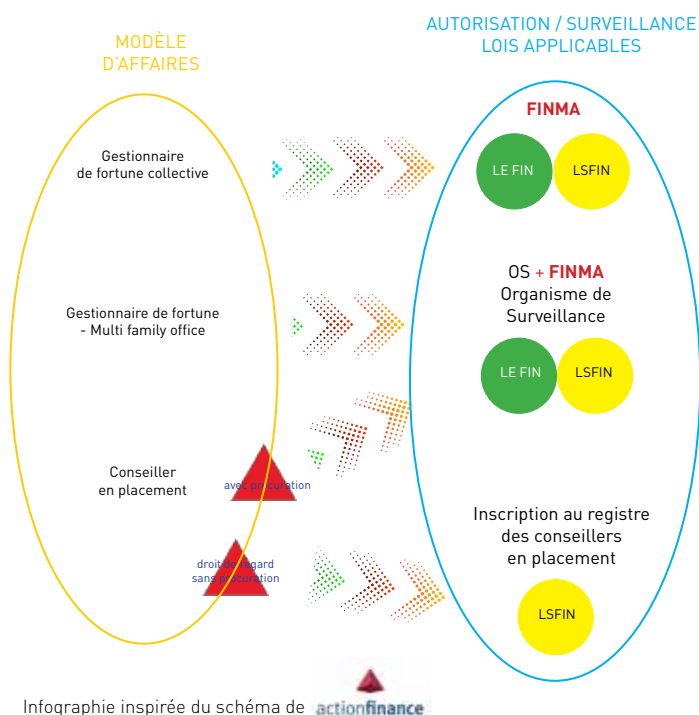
MODÈLE D'AFFAIRES

AUTORISATION / SURVEILLANCE LOIS APPLICABLES

Gestionnaire de fortune collective

FINMA

LE FIN

LSFIN

Gestionnaire de fortune - Multi family office

OS + FINMA Organisme de Surveillance

LE FIN

LSFIN

Conseiller en placement

avec procuration

droit de regard sans procuration

Inscription au registre des conseillers en placement

LSFIN

Infographie inspirée du schéma de actionfinance